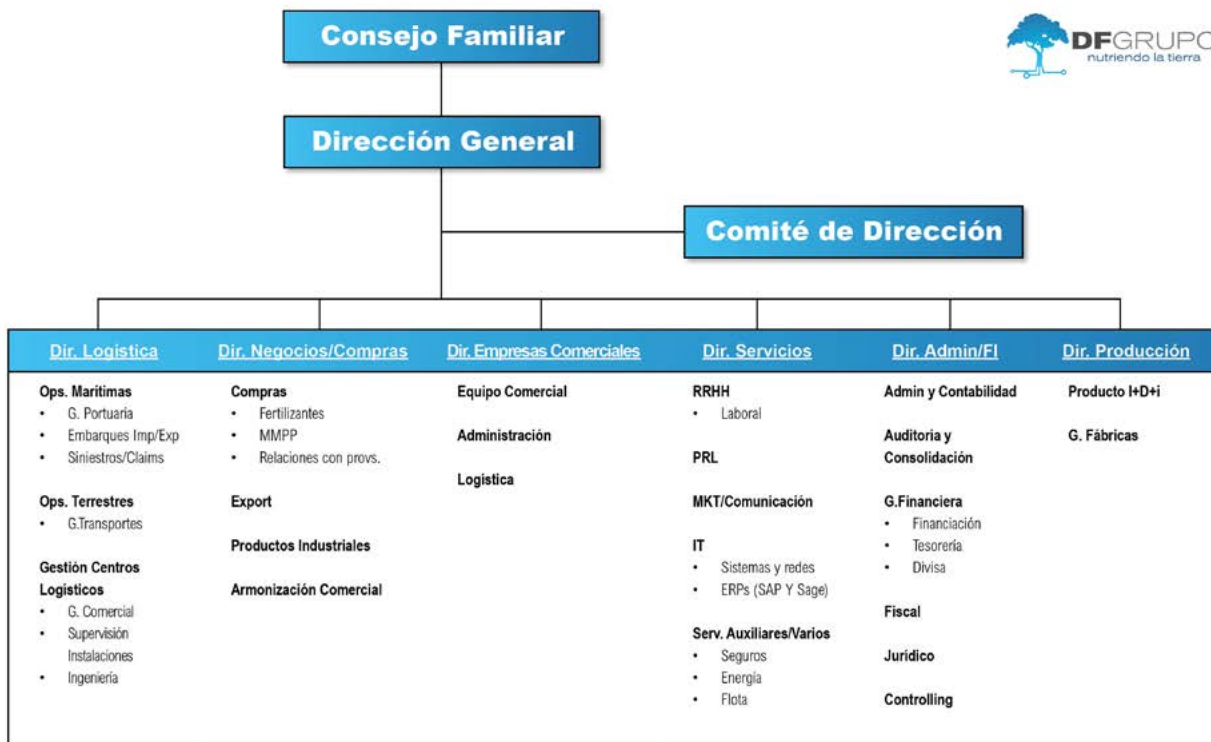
Consejo Familiar

DFGRUPO
nutriendo la tierra

Dirección General

Comité de Dirección

Dir. Logistica

Ops. Maritimas
- G. Portuaria
- Embarques Imp/Exp
- Siniestros/Claims

Ops. Terrestres
- G.Transportes

Gestión Centros Logisticos
- G. Comercial
- Supervisión Instalaciones
- Ingeniería

Dir. Negocios/Compras

Compras
- Fertilizantes
- MMPP
- Relaciones con provs.

Export

Productos Industriales

Armonización Comercial

Dir. Empresas Comerciales

Equipo Comercial

Administración

Logística

Dir. Servicios

RRHH
- Laboral

PRL

MKT/Comunicación

IT
- Sistemas y redes
- ERPs (SAP Y Sage)

Serv. Auxiliares/Varios
- Seguros
- Energía
- Flota

Dir. Admin/FI

Admin y Contabilidad

Auditoria y Consolidación

G.Financiera
- Financiación
- Tesorería
- Divisa

Fiscal

Jurídico

Controlling

Dir. Producción

Producto I+D+i

G. Fábricas